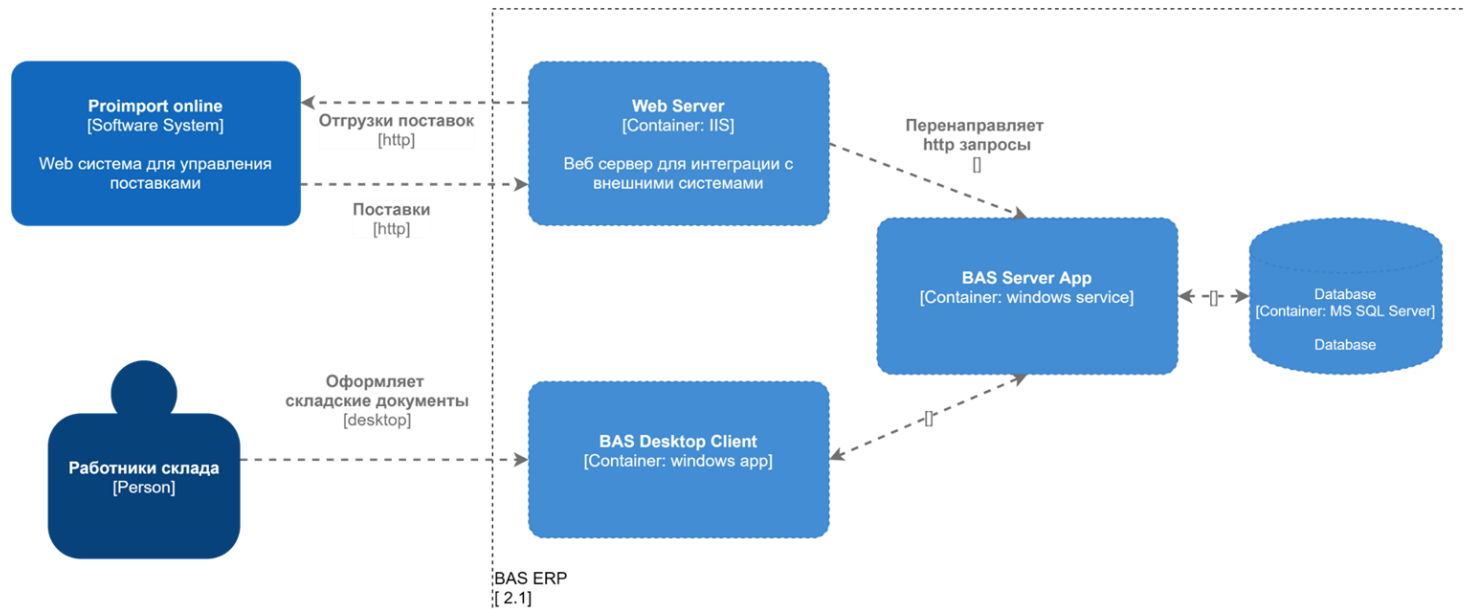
Proimport online
[Software System]

Web система для управления поставками

Отгрузки поставок
[http]

Поставки
[http]

Web Server
[Container: IIS]

Веб сервер для интеграции с внешними системами

Перенаправляет http запросы
[]

BAS Server App
[Container: windows service]

[]

Database
[Container: MS SQL Server]

Database

Работники склада
[Person]

Оформляет складские документы
[desktop]

BAS Desktop Client
[Container: windows app]

[]

BAS ERP
[ 2.1]